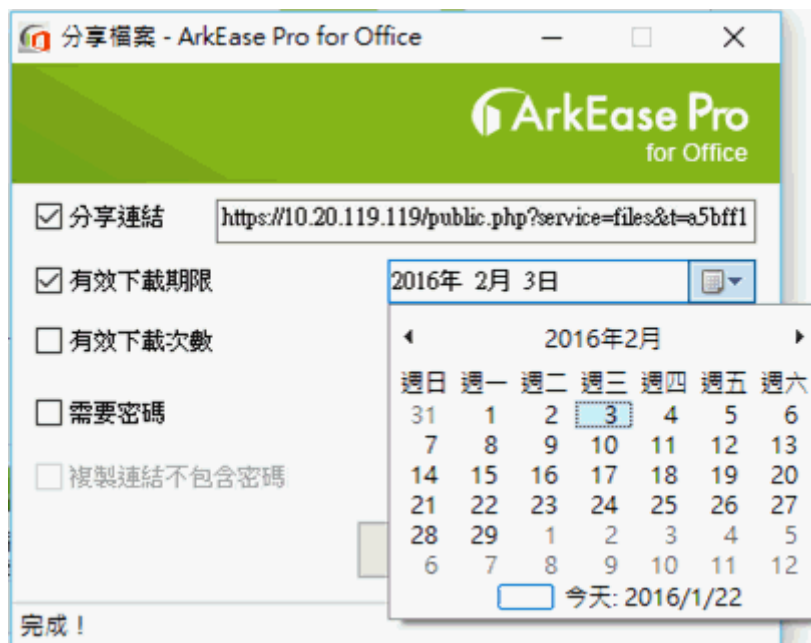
分享檔案 - ArkEase Pro for Office

ArkEase Pro
for Office

分享連結 https://10.20.119.119/public.php?service=files&t=a5bff1

有效下載期限 2016年 2月 3日

有效下載次數

需要密碼

複製連結不包含密碼

2016年2月

| 週日 | 週一 | 週二 | 週三 | 週四 | 週五 | 週六 |
|---|---|---|---|---|---|---|
| 31 | 1 | 2 | 3 | 4 | 5 | 6 |
| 7 | 8 | 9 | 10 | 11 | 12 | 13 |
| 14 | 15 | 16 | 17 | 18 | 19 | 20 |
| 21 | 22 | 23 | 24 | 25 | 26 | 27 |
| 28 | 29 | 1 | 2 | 3 | 4 | 5 |
| 6 | 7 | 8 | 9 | 10 | 11 | 12 |

今天: 2016/1/22

完成！